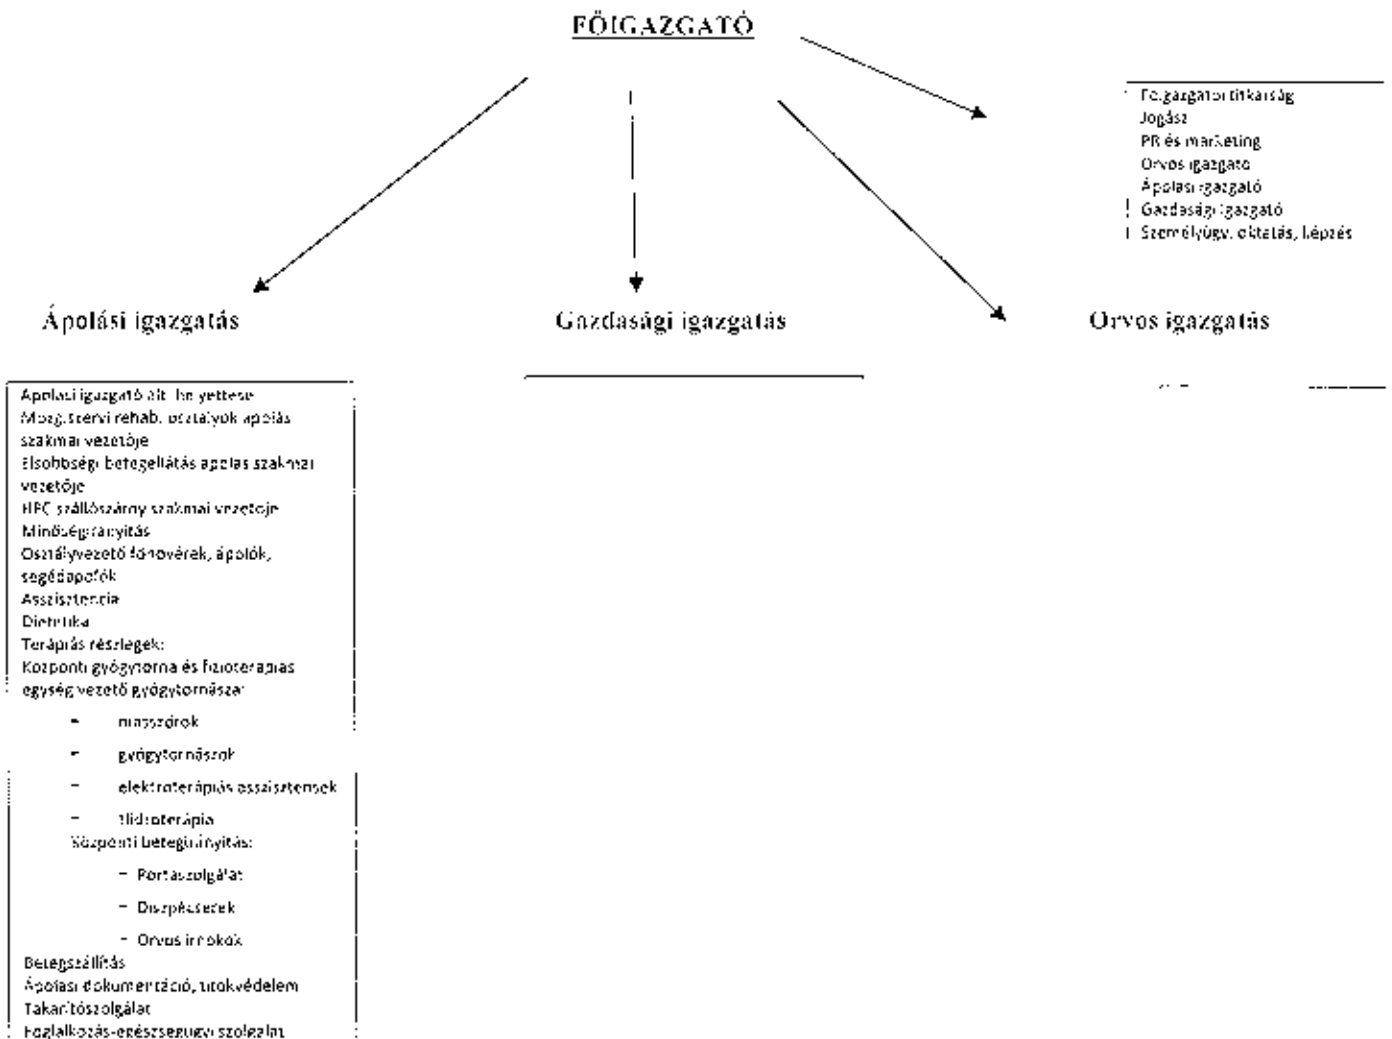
FŐIGAZGATÓ

Főigazgatói titkárság
Jogász
PR és marketing
Orvos igazgató
Ápolási igazgató
Gazdasági igazgató
Személyügy, oktatás, képzés

Ápolási igazgatás

Gazdasági igazgatás

Orvos igazgatás

Ápolási igazgató ált. helyettese
Mozg.szervi rehab. osztályok ápolás szakmai vezetője
Elsőbbségi betegellátás ápolás szakmai vezetője
HPC szállószárny szakmai vezetője
Minőségirányítás
Osztályvezető főnővérek, ápolók, segédápolók
Asszisztencia
Dietetika
Terápiás részlegek:
Központi gyógytorna és fizioterápiás egység vezető gyógytornász

- masszőrök
- gyógytornászok
- elektroterápiás asszisztensek
- Hidroterápia

Központi betegirányítás:

- Portaszolgálat
- Diszpécserek
- Orvos irnokok

Betegszállítás
Ápolási dokumentáció, titokvédelem
Takarítószolgálat
Foglalkozás-egészségügyi szolgálat